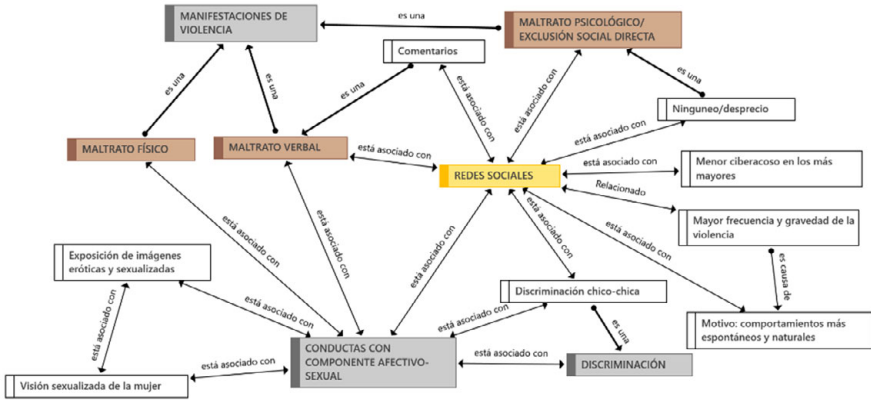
MANIFESTACIONES DE VIOLENCIA

es una

MALTRATO PSICOLÓGICO/ EXCLUSIÓN SOCIAL DIRECTA

Comentarios

es una

es una

es una

está asociado con

está asociado con

Ninguneo/desprecio

está asociado con

MALTRATO FÍSICO

MALTRATO VERBAL

está asociado con

REDES SOCIALES

está asociado con

Menor ciberacoso en los más mayores

Relacionado

Mayor frecuencia y gravedad de la violencia

está asociado con

está asociado con

está asociado con

está asociado con

está asociado con

es causa de

Exposición de imágenes eróticas y sexualizadas

está asociado con

Discriminación chico-chica

está asociado con

está asociado con

es una

Motivo: comportamientos más espontáneos y naturales

está asociado con

CONDUCTAS CON COMPONENTE AFECTIVO-SEXUAL

está asociado con

está asociado con

DISCRIMINACIÓN

Visión sexualizada de la mujer